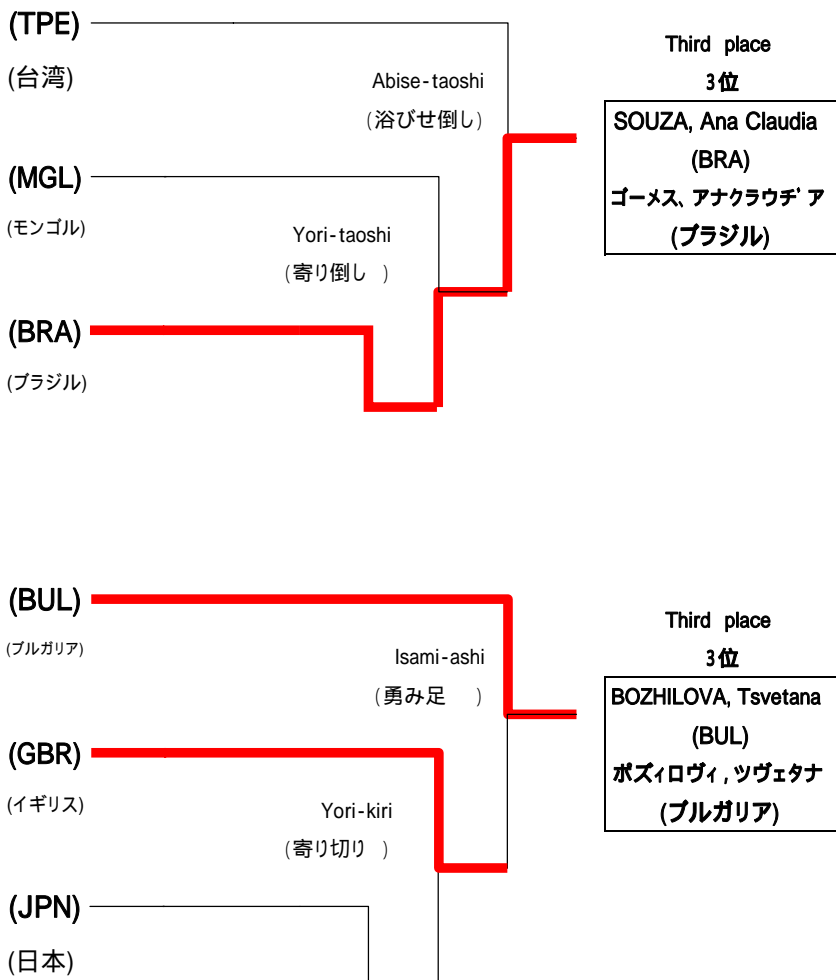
(TPE)
(台湾)

Abise-taoshi
(浴びせ倒し)

Third place
3位
SOUZA, Ana Claudia
(BRA)
ゴーメス、アナクラウヂ゛ア
(ブラジル)

(MGL)
(モンゴル)

Yori-taoshi
(寄り倒し )

(BRA)
(ブラジル)

(BUL)
(ブルガリア)

Isami-ashi
(勇み足 )

Third place
3位
BOZHILOVA, Tsvetana
(BUL)
ボズィロヴィ , ツヴェタナ
(ブルガリア)

(GBR)
(イギリス)

Yori-kiri
(寄り切り )

(JPN)
(日本)